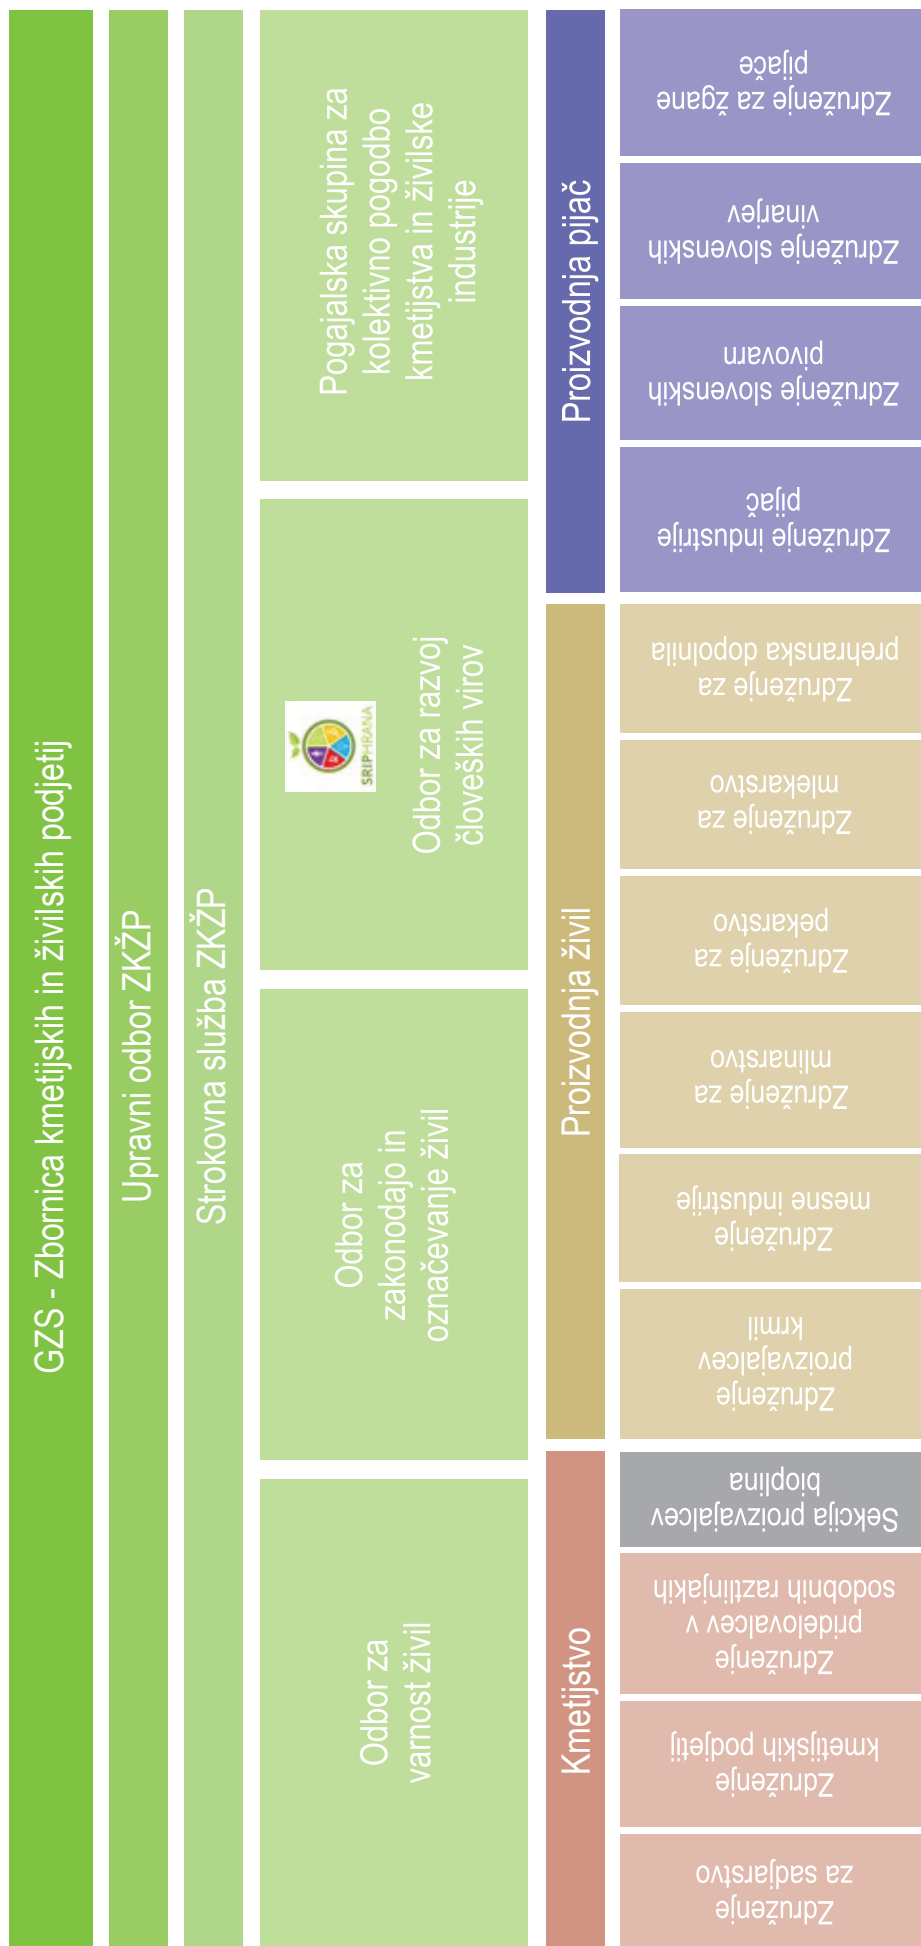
GZS - Zbornica kmetijskih in živilskih podjetij

Upravni odbor ZKŽP

Strokovna služba ZKŽP

Pogajalska skupina za kolektivno pogodbo kmetijstva in živilske industrije

SRIPHRANA

Odbor za razvoj človeških virov

Odbor za zakonodajo in označevanje živil

Odbor za varnost živil

Proizvodnja pijač

Proizvodnja živil

Kmetijstvo

Združenje za žgane pijače

Združenje slovenskih vinarjev

Združenje slovenskih pivovarn

Združenje industrije pijač

Združenje za prehranska dopolnila

Združenje za mlekarstvo

Združenje za pekarstvo

Združenje za mlinarstvo

Združenje mesne industrije

Združenje proizvajalcev krmil

Sekcija proizvajalcev bioplina

Združenje pridelovalcev v sodobnih rastlinjakih

Združenje kmetijskih podjetij

Združenje za sadjarstvo